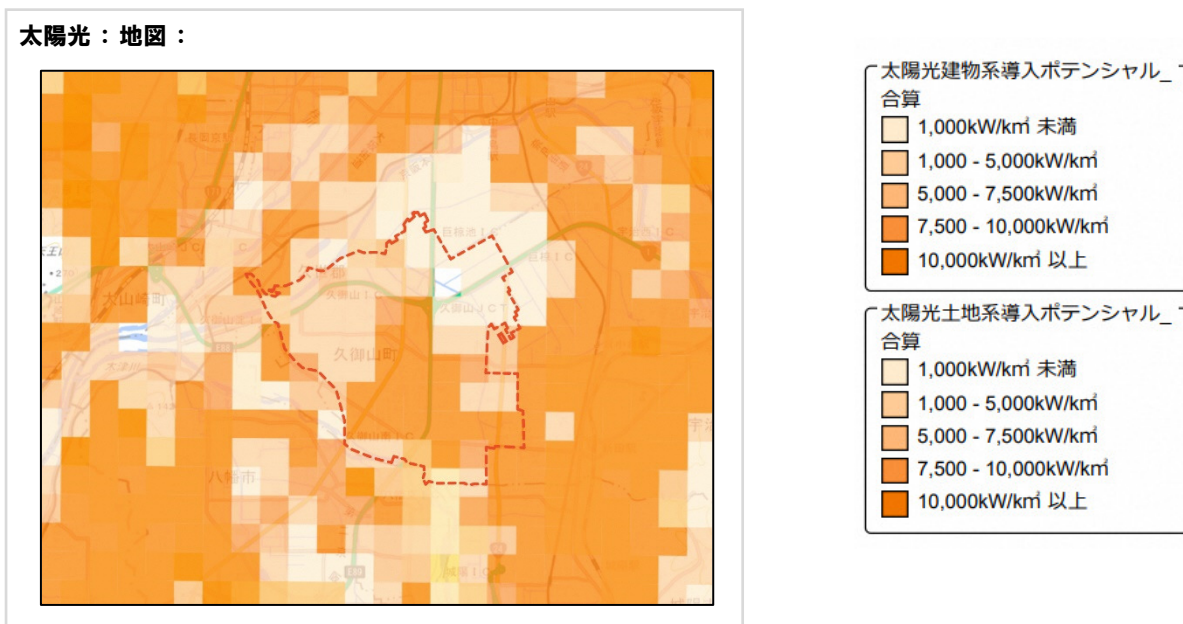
太陽光：地図：

大山崎町

久御山町

久御山ＪＣＴ

八幡市

太陽光建物系導入ポテンシャル_
合算
1,000kW/km² 未満
1,000 - 5,000kW/km²
5,000 - 7,500kW/km²
7,500 - 10,000kW/km²
10,000kW/km² 以上

太陽光土地系導入ポテンシャル_
合算
1,000kW/km² 未満
1,000 - 5,000kW/km²
5,000 - 7,500kW/km²
7,500 - 10,000kW/km²
10,000kW/km² 以上